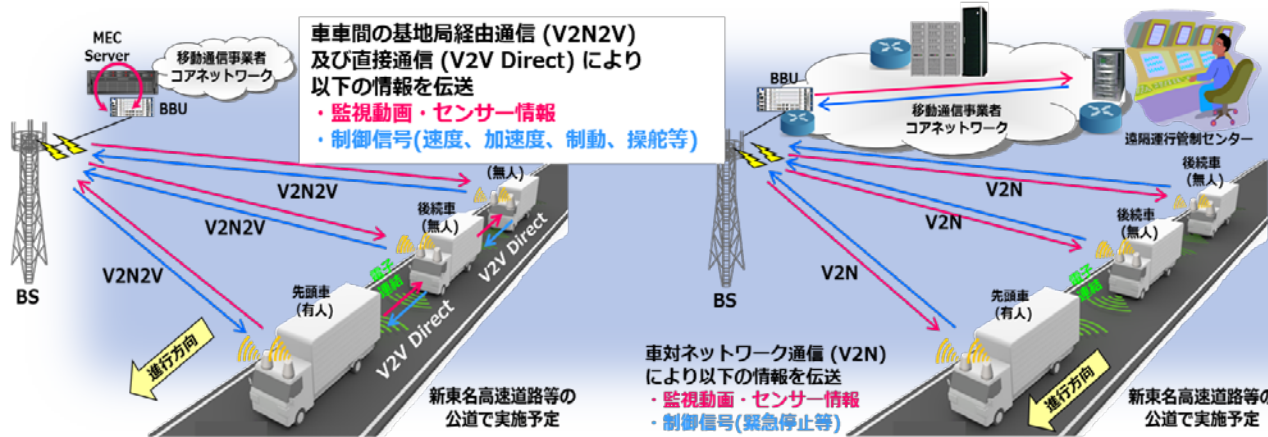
車車間の基地局経由通信 (V2N2V) 及び直接通信 (V2V Direct) により以下の情報を伝送
・監視動画・センサー情報
・制御信号(速度、加速度、制動、操舵等)

MEC Server
移動通信事業者コアネットワーク
BBU
BS
V2N2V
V2N2V
V2N2V
(無人)
後続車 (無人)
V2V Direct
電子連結
先頭車 (有人)
V2V Direct
進行方向
新東名高速道路等の公道で実施予定

BBU
移動通信事業者コアネットワーク
遠隔運行管制センター
後続車 (無人)
V2N
V2N
後続車 (無人)
V2N
電子連結
BS
先頭車 (有人)
車対ネットワーク通信 (V2N) により以下の情報を伝送
・監視動画・センサー情報
・制御信号(緊急停止等)
進行方向
新東名高速道路等の公道で実施予定